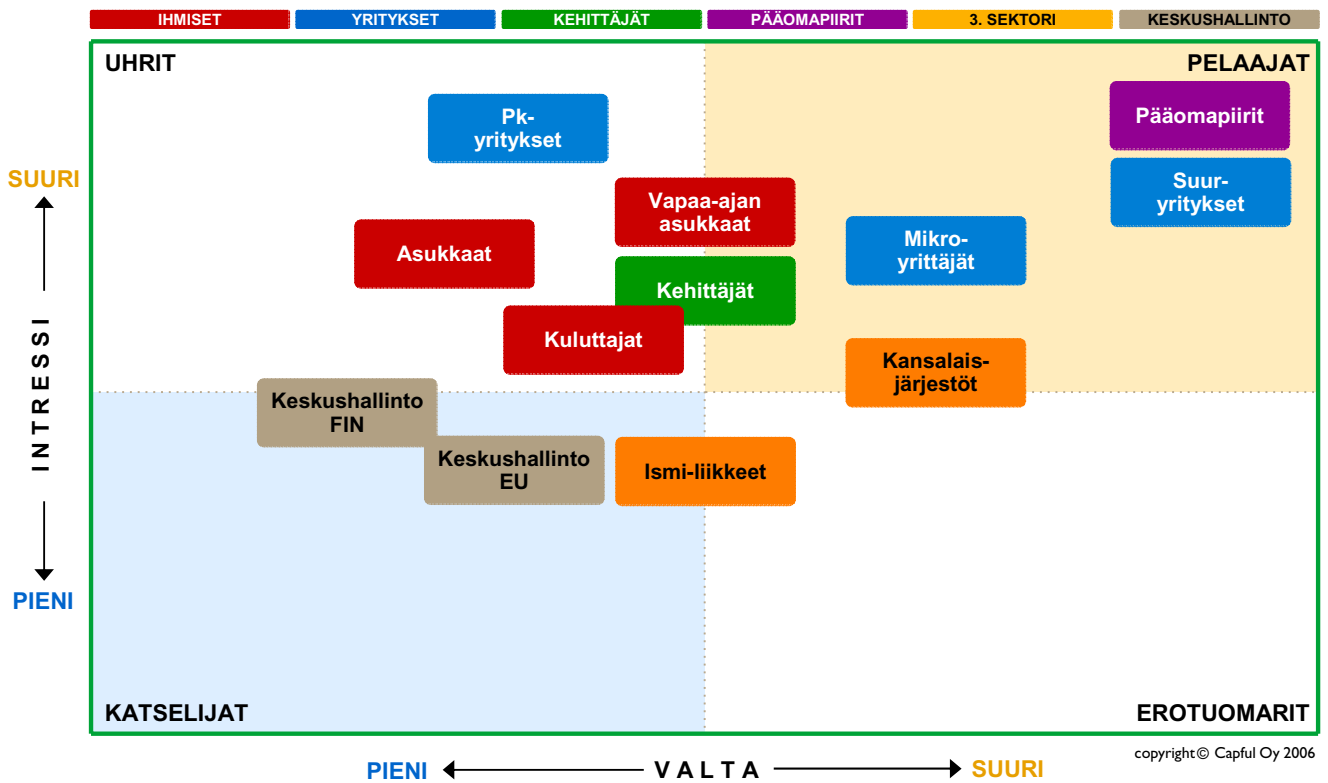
IHMISET | YRITYKSET | KEHITTÄJÄT | PÄÄOMAPIIRIT | 3. SEKTORI | KESKUSHALLINTO

UHRIT

PELAAJAT

Pk-yritykset

Pääomapiirit

Suur-yritykset

Vapaa-ajan asukkaat

Asukkaat

Mikro-yrittäjät

Kehittäjät

Kuluttajat

Kansalais-järjestöt

Keskushallinto FIN

Keskushallinto EU

Ismi-liikkeet

SUURI

INTRESSI

PIENI

KATSELIJAT

EROTUOMARIT

copyright © Capful Oy 2006

PIENI VALTA SUURI